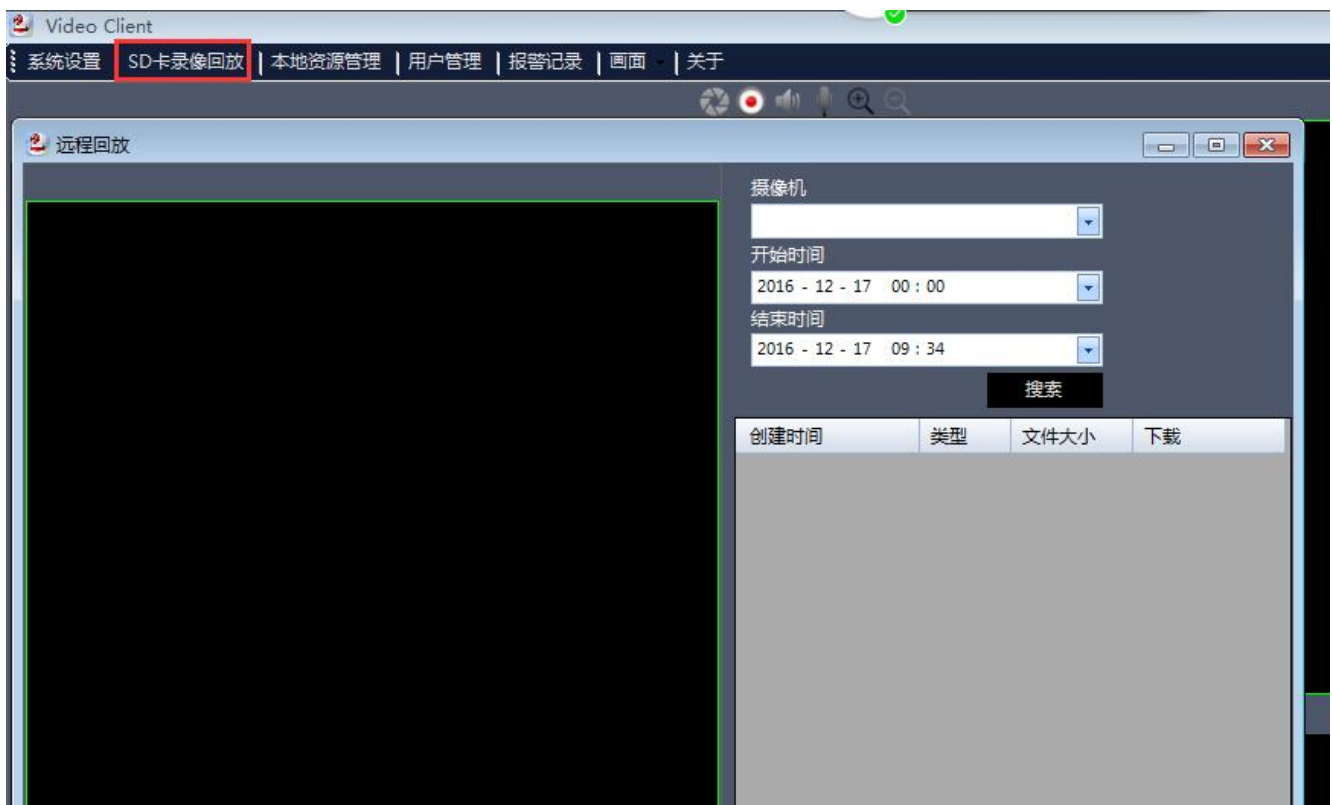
Video Client

系统设置 | SD卡录像回放 | 本地资源管理 | 用户管理 | 报警记录 | 画面 | 关于

远程回放

摄像机

开始时间

2016 - 12 - 17 00 : 00

结束时间

2016 - 12 - 17 09 : 34

搜索

| 创建时间 | 类型 | 文件大小 | 下载 |
|---|---|---|---|